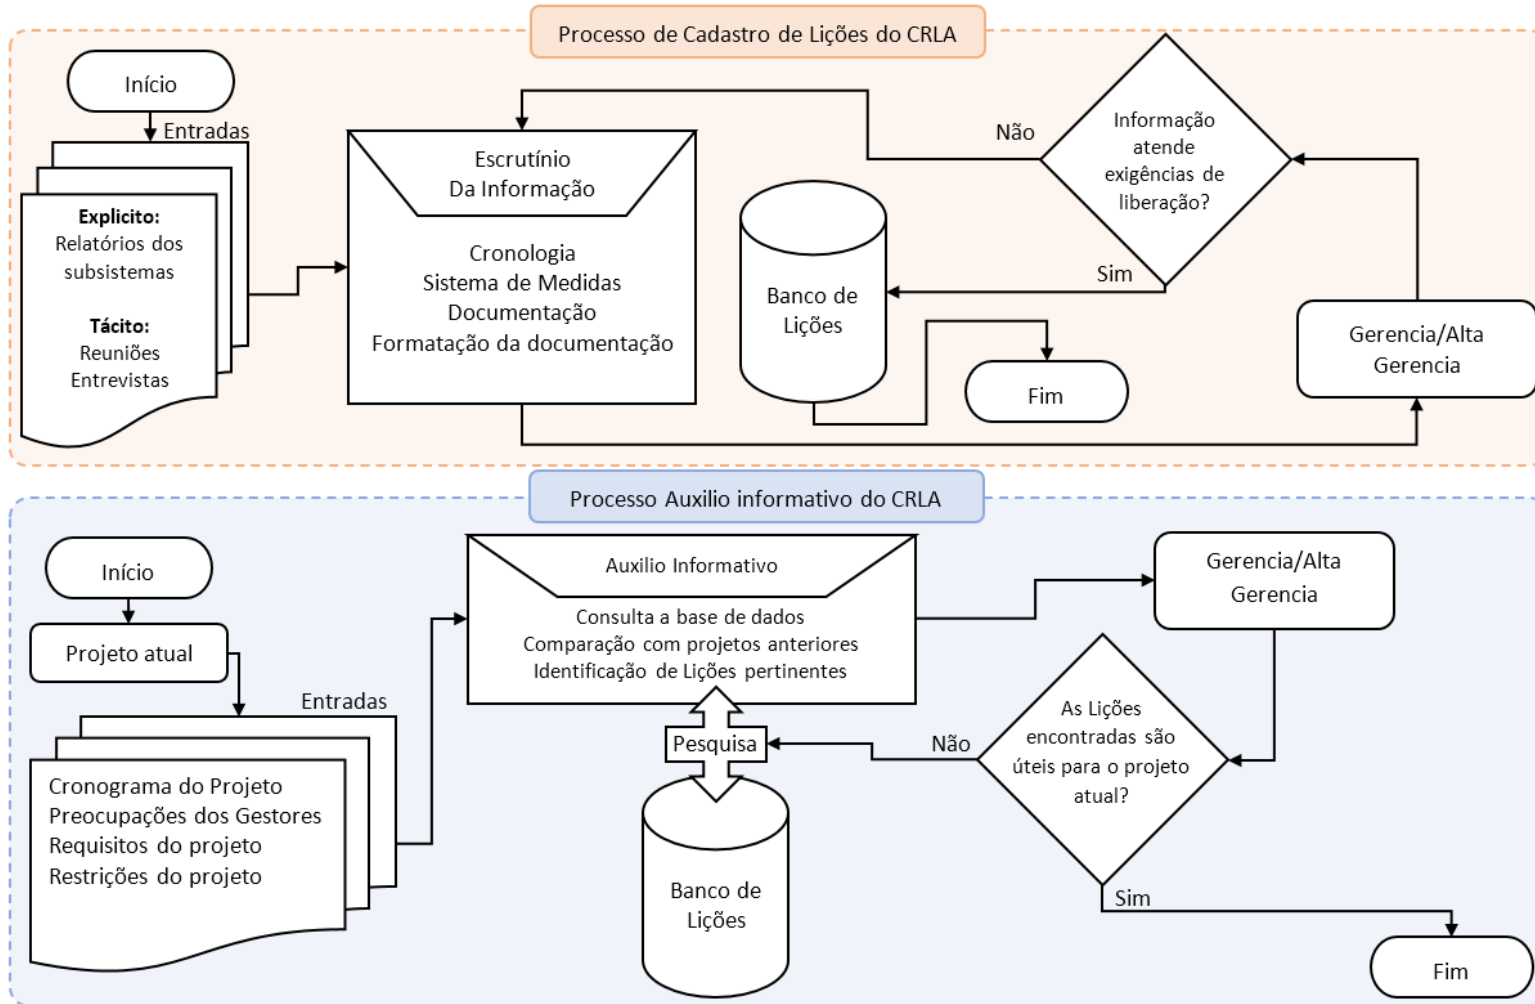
Processo de Cadastro de Lições do CRLA

Início

Entradas

**Explicito:**
Relatórios dos subsistemas

**Tácito:**
Reuniões
Entrevistas

Escrutínio
Da Informação

Cronologia
Sistema de Medidas
Documentação
Formatação da documentação

Banco de Lições

Não

Informação atende exigências de liberação?

Sim

Fim

Gerencia/Alta Gerencia

Processo Auxilio informativo do CRLA

Início

Projeto atual

Entradas

Cronograma do Projeto
Preocupações dos Gestores
Requisitos do projeto
Restrições do projeto

Auxilio Informativo

Consulta a base de dados
Comparação com projetos anteriores
Identificação de Lições pertinentes

Pesquisa

Banco de Lições

Gerencia/Alta Gerencia

Não

As Lições encontradas são úteis para o projeto atual?

Sim

Fim